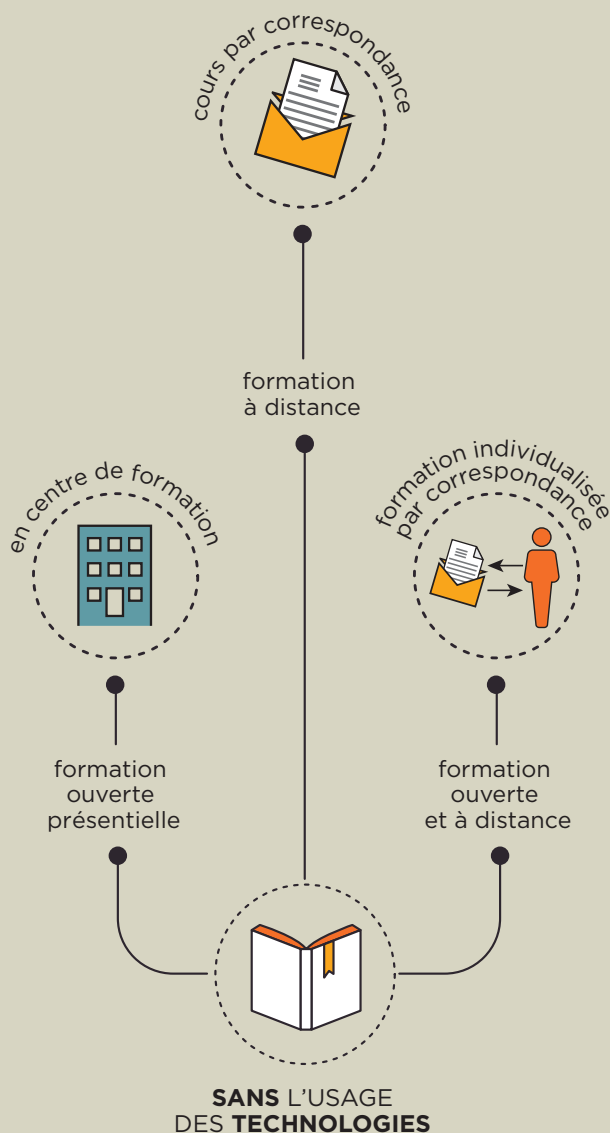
cours par correspondance

formation à distance

en centre de formation

formation individualisée par correspondance

formation ouverte présentielle

formation ouverte et à distance

SANS L'USAGE DES TECHNOLOGIES